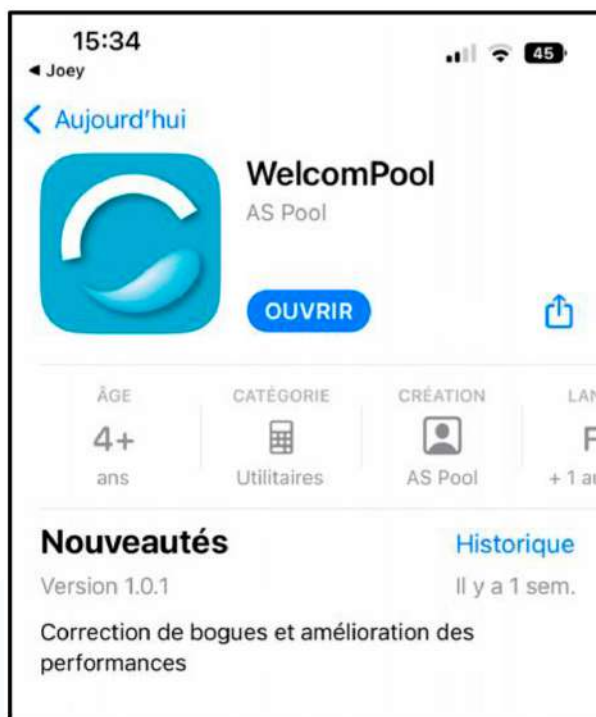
15:34
◀ Joey
45

< Aujourd'hui

WelcomPool
AS Pool

OUVRIR

ÂGE
4+
ans

CATÉGORIE
Utilitaires

CRÉATION
AS Pool

LAN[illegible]
F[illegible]
+ 1 a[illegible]

Nouveautés
Historique

Version 1.0.1
Il y a 1 sem.

Correction de bogues et amélioration des performances